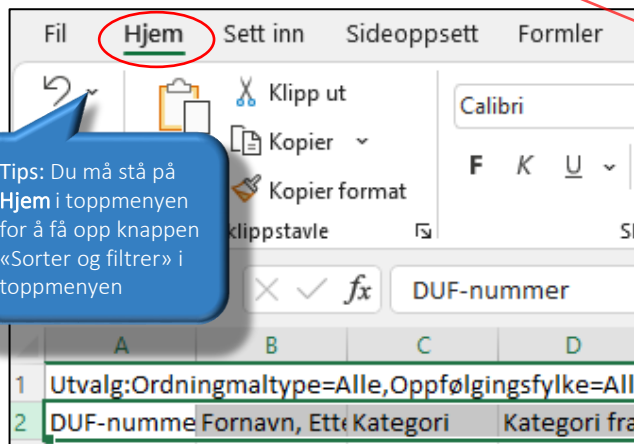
Fil Hjem Sett inn Sideoppsett Formler

Klipp ut

Kopier

Kopier format

lippstavle

Calibri

F K U

Tips: Du må stå på Hjem i toppmenyen for å få opp knappen «Sorter og filtrer» i toppmenyen

fx DUF-nummer

| | A | B | C | D |
|---|---|---|---|---|
| 1 | Utvalg:Ordningmaltype=Alle,Oppfølgingsfylke=All | | | |
| 2 | DUF-numme | Fornavn, Ett | Kategori | Kategori fra |